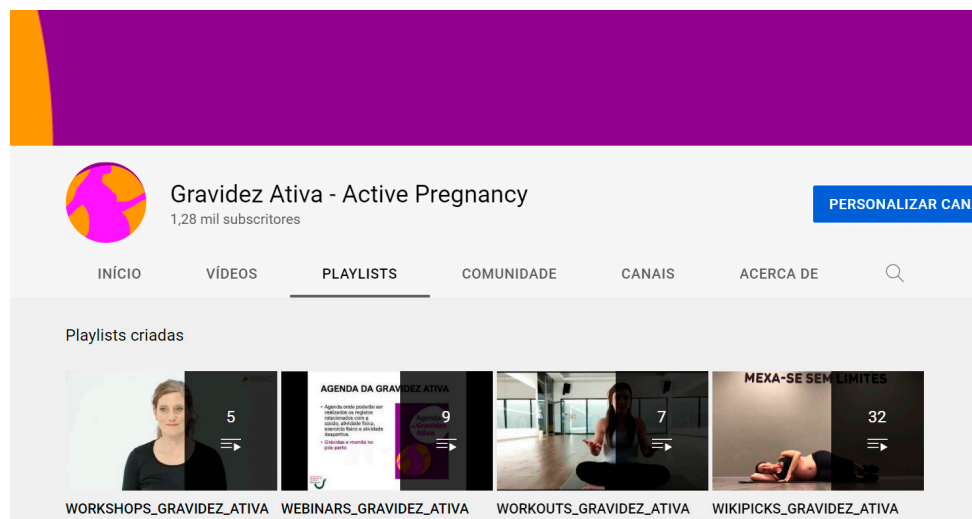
Gravidez Ativa - Active Pregnancy
1,28 mil subscritores

PERSONALIZAR CAN

INÍCIO
VÍDEOS
PLAYLISTS
COMUNIDADE
CANAIS
ACERCA DE

Playlists criadas

5
WORKSHOPS_GRAVIDEZ_ATIVA

AGENDA DA GRAVIDEZ ATIVA
• Agenda onde poderão ser realizados os registos relacionados com a saúde, atividade física, exercício físico e atividade desportiva.
• Grávidas e mamãs no pós-parto
9
WEBINARS_GRAVIDEZ_ATIVA

7
WORKOUTS_GRAVIDEZ_ATIVA

MEXA-SE SEM LIMITES
32
WIKIPICKS_GRAVIDEZ_ATIVA